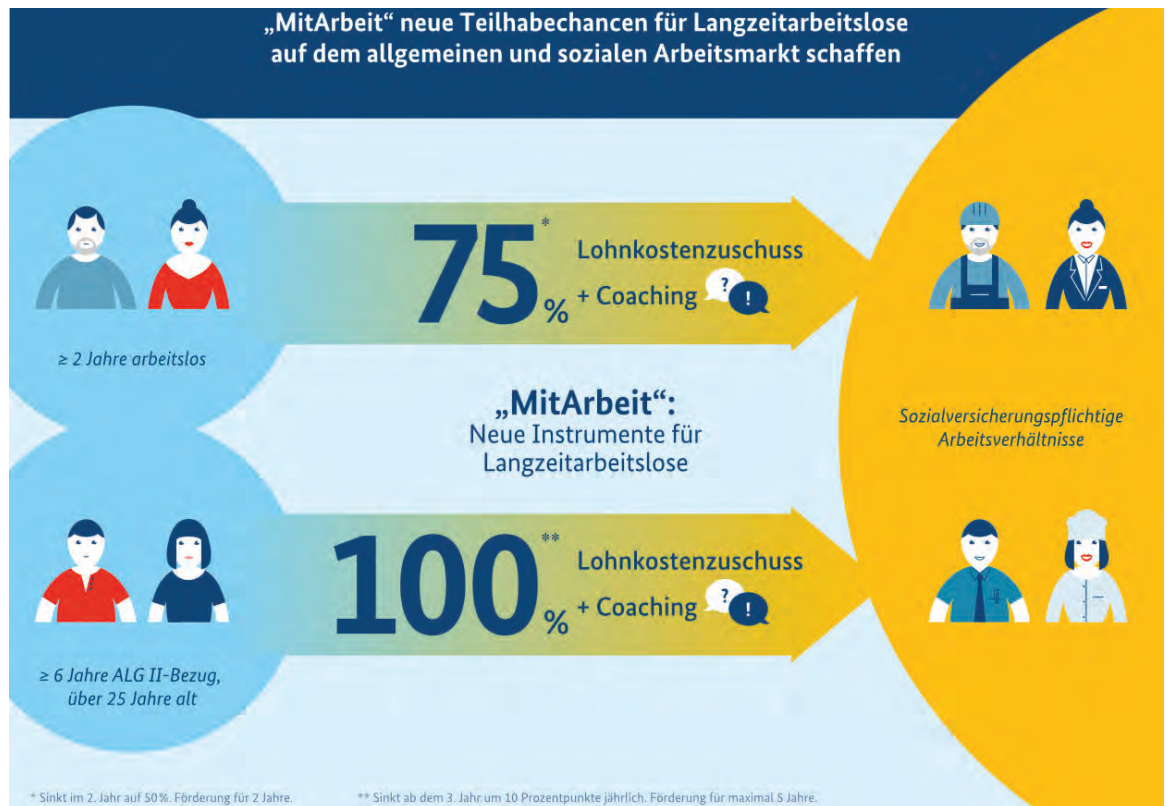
„MitArbeit“ neue Teilhabechancen für Langzeitarbeitslose auf dem allgemeinen und sozialen Arbeitsmarkt schaffen

≥ 2 Jahre arbeitslos

75 %*

Lohnkostenzuschuss + Coaching

? !

„MitArbeit“: Neue Instrumente für Langzeitarbeitslose

Sozialversicherungspflichtige Arbeitsverhältnisse

≥ 6 Jahre ALG II-Bezug, über 25 Jahre alt

100 %**

Lohnkostenzuschuss + Coaching

? !

* Sinkt im 2. Jahr auf 50%. Förderung für 2 Jahre.

** Sinkt ab dem 3. Jahr um 10 Prozentpunkte jährlich. Förderung für maximal 5 Jahre.